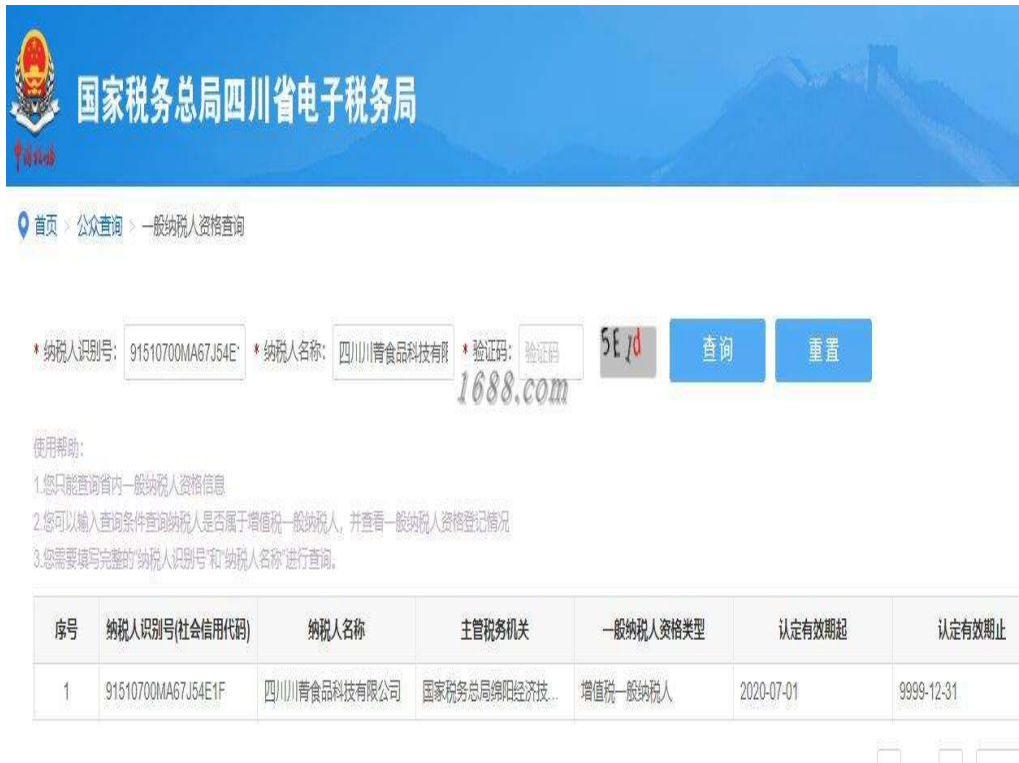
国家税务总局四川省电子税务局

首页 > 公众查询 > 一般纳税人资格查询

* 纳税人识别号: 91510700MA67J54E * 纳税人名称: 四川川菁食品科技有限 * 验证码: 验证码 5E7d 查询 重置

1688.com

使用帮助:
1.您只能查询省内一般纳税人资格信息
2.您可以输入查询条件查询纳税人是否属于增值税一般纳税人，并查看一般纳税人资格登记情况
3.您需要填写完整的"纳税人识别号"和"纳税人名称"进行查询。

| 序号 | 纳税人识别号(社会信用代码) | 纳税人名称 | 主管税务机关 | 一般纳税人资格类型 | 认定有效期起 | 认定有效期止 |
|---|---|---|---|---|---|---|
| 1 | 91510700MA67J54E1F | 四川川菁食品科技有限公司 | 国家税务总局绵阳经济技... | 增值税一般纳税人 | 2020-07-01 | 9999-12-31 |